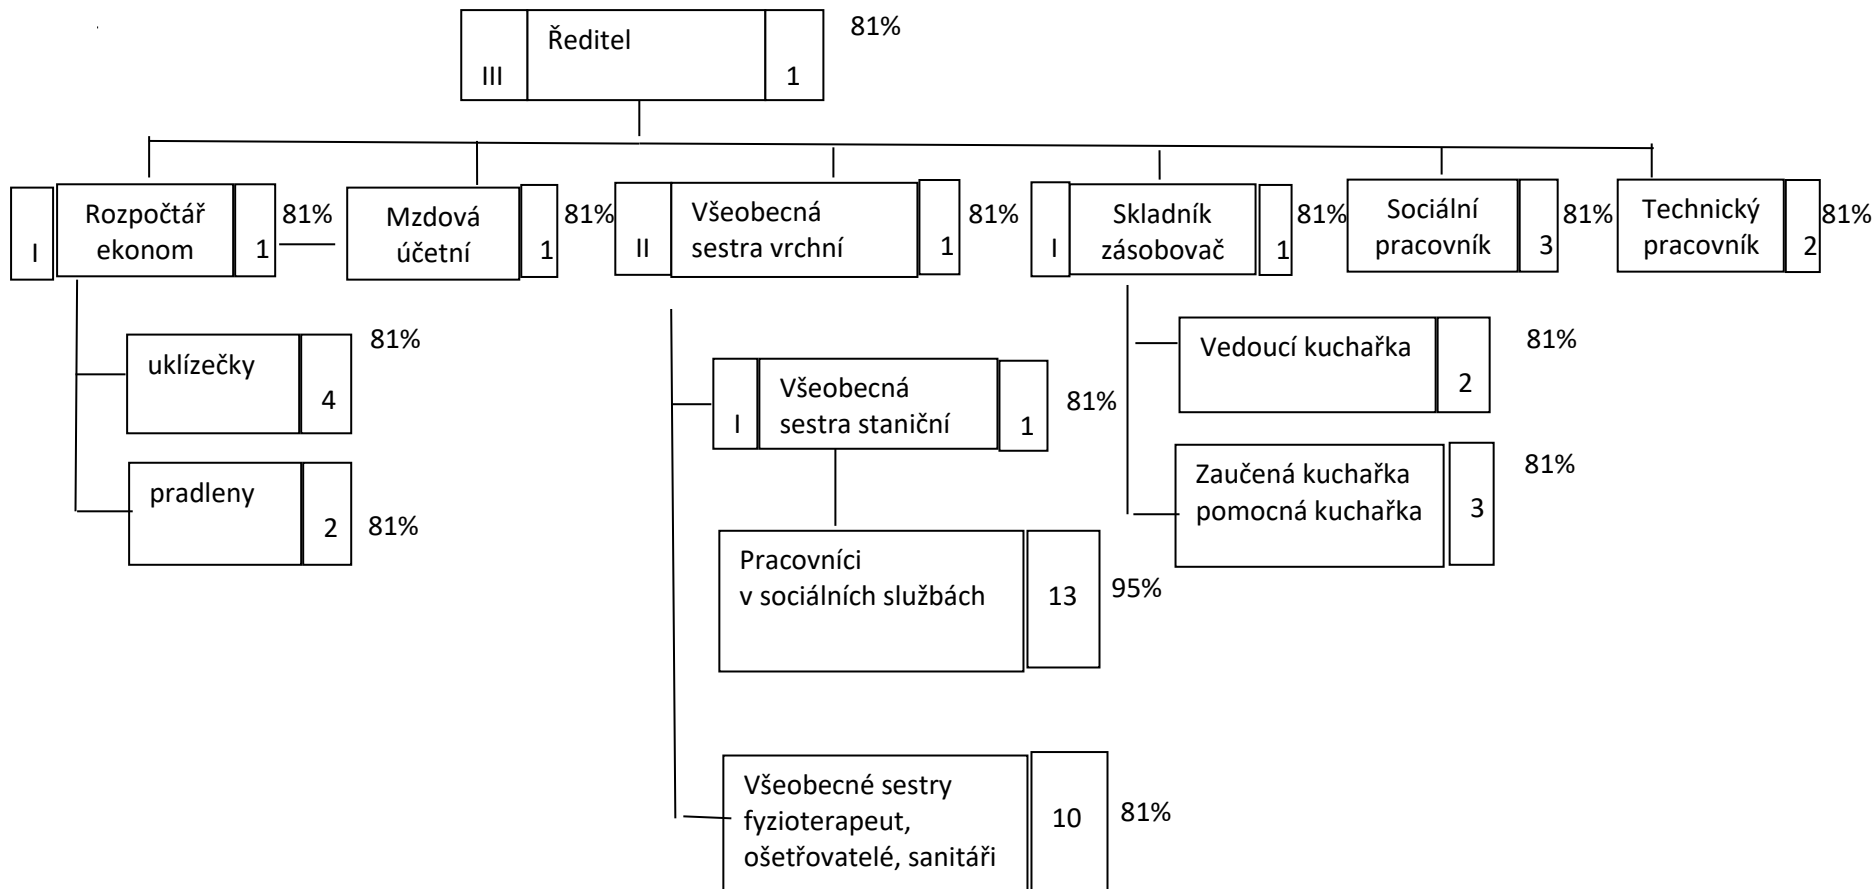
III Ředitel 1 81%

I Rozpočtář ekonom 1 81%

Mzdová účetní 1 81%

II Všeobecná sestra vrchní 1 81%

I Skladník zásobovač 1 81%

Sociální pracovník 3 81%

Technický pracovník 2 81%

uklízečky 4 81%

pradleny 2 81%

I Všeobecná sestra staniční 1 81%

Pracovníci v sociálních službách 13 95%

Všeobecné sestry fyzioterapeut, ošetřovatelé, sanitáři 10 81%

Vedoucí kuchařka 2 81%

Zaučená kuchařka pomocná kuchařka 3 81%